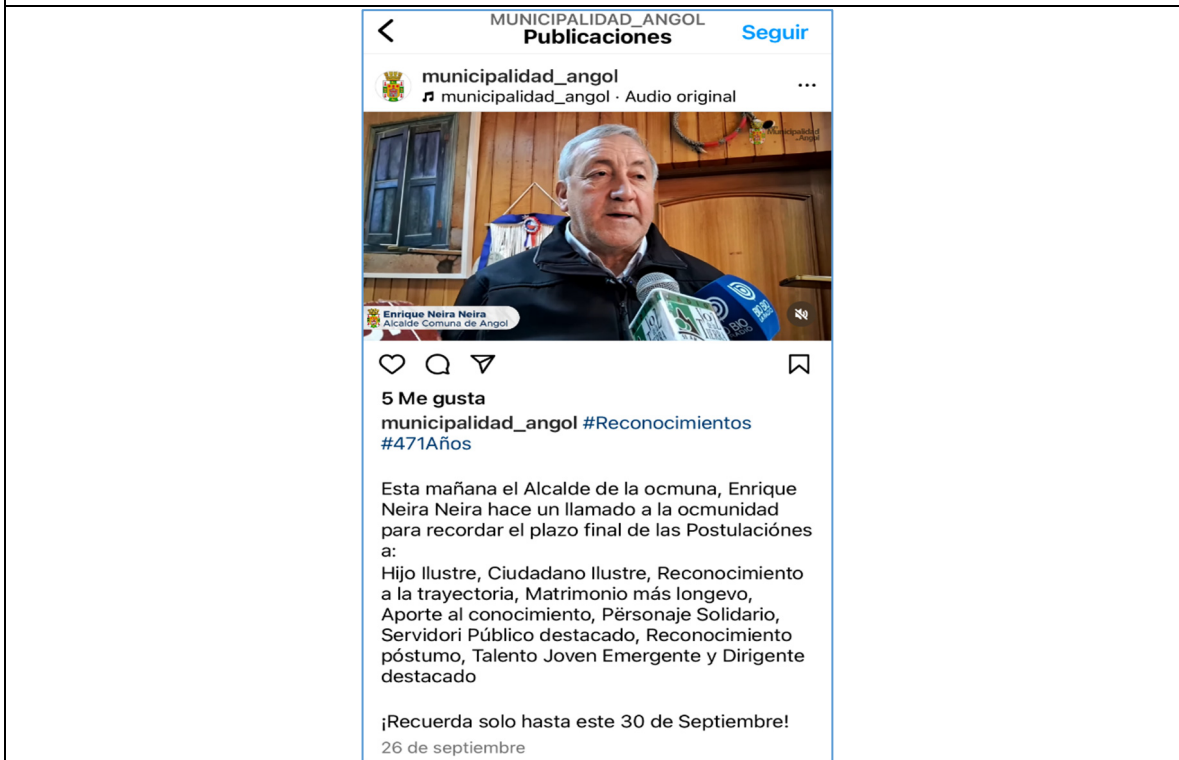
MUNICIPALIDAD_ANGOL
Publicaciones
Seguir

municipalidad_angol
municipalidad_angol · Audio original

Municipalidad Angol

Enrique Neira Neira
Alcalde Comuna de Angol

BIO BIO

5 Me gusta
municipalidad_angol #Reconocimientos #471Años

Esta mañana el Alcalde de la ocmuna, Enrique Neira Neira hace un llamado a la ocmunidad para recordar el plazo final de las Postulaciónes a:
Hijo Ilustre, Ciudadano Ilustre, Reconocimiento a la trayectoria, Matrimonio más longevo, Aporte al conocimiento, Përsonaje Solidario, Servidori Público destacado, Reconocimiento póstumo, Talento Joven Emergente y Dirigente destacado

¡Recuerda solo hasta este 30 de Septiembre!
26 de septiembre